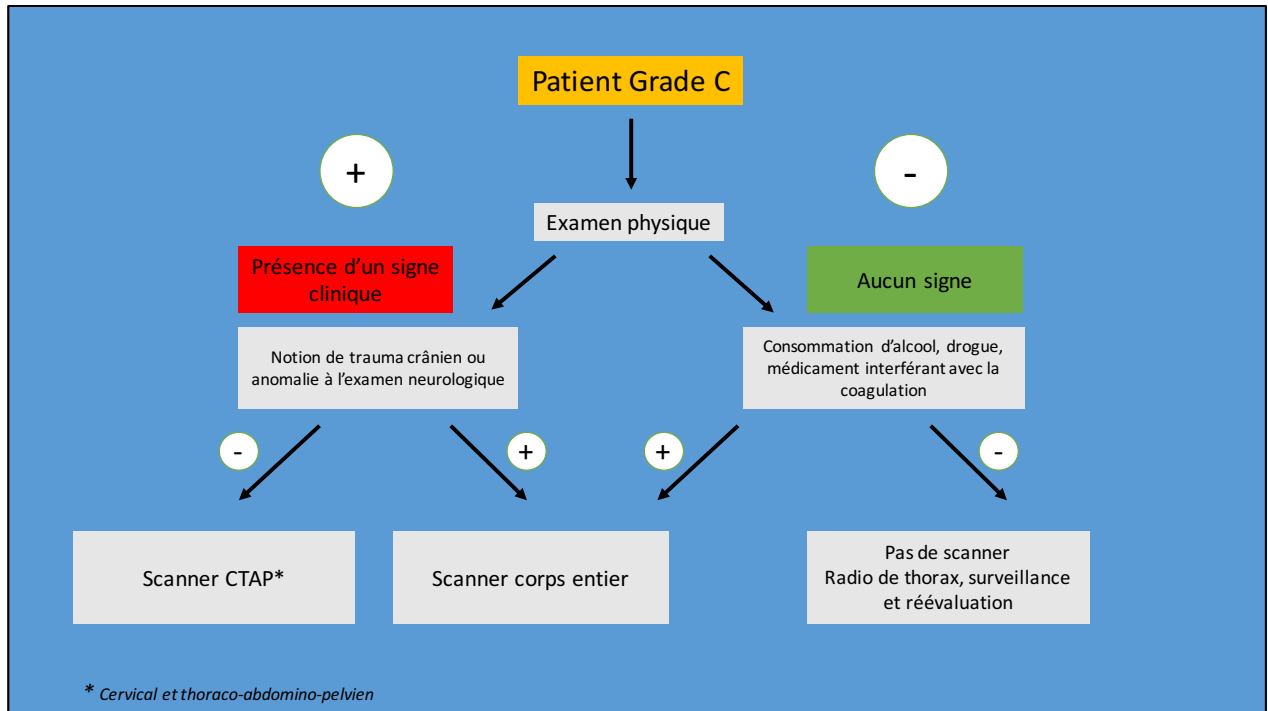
Patient Grade C

+

-

Examen physique

Présence d'un signe clinique

Aucun signe

Notion de trauma crânien ou anomalie à l'examen neurologique

Consommation d'alcool, drogue, médicament interférant avec la coagulation

-

+

+

-

Scanner CTAP*

Scanner corps entier

Pas de scanner
Radio de thorax, surveillance et réévaluation

* Cervical et thoraco-abdomino-pelvien